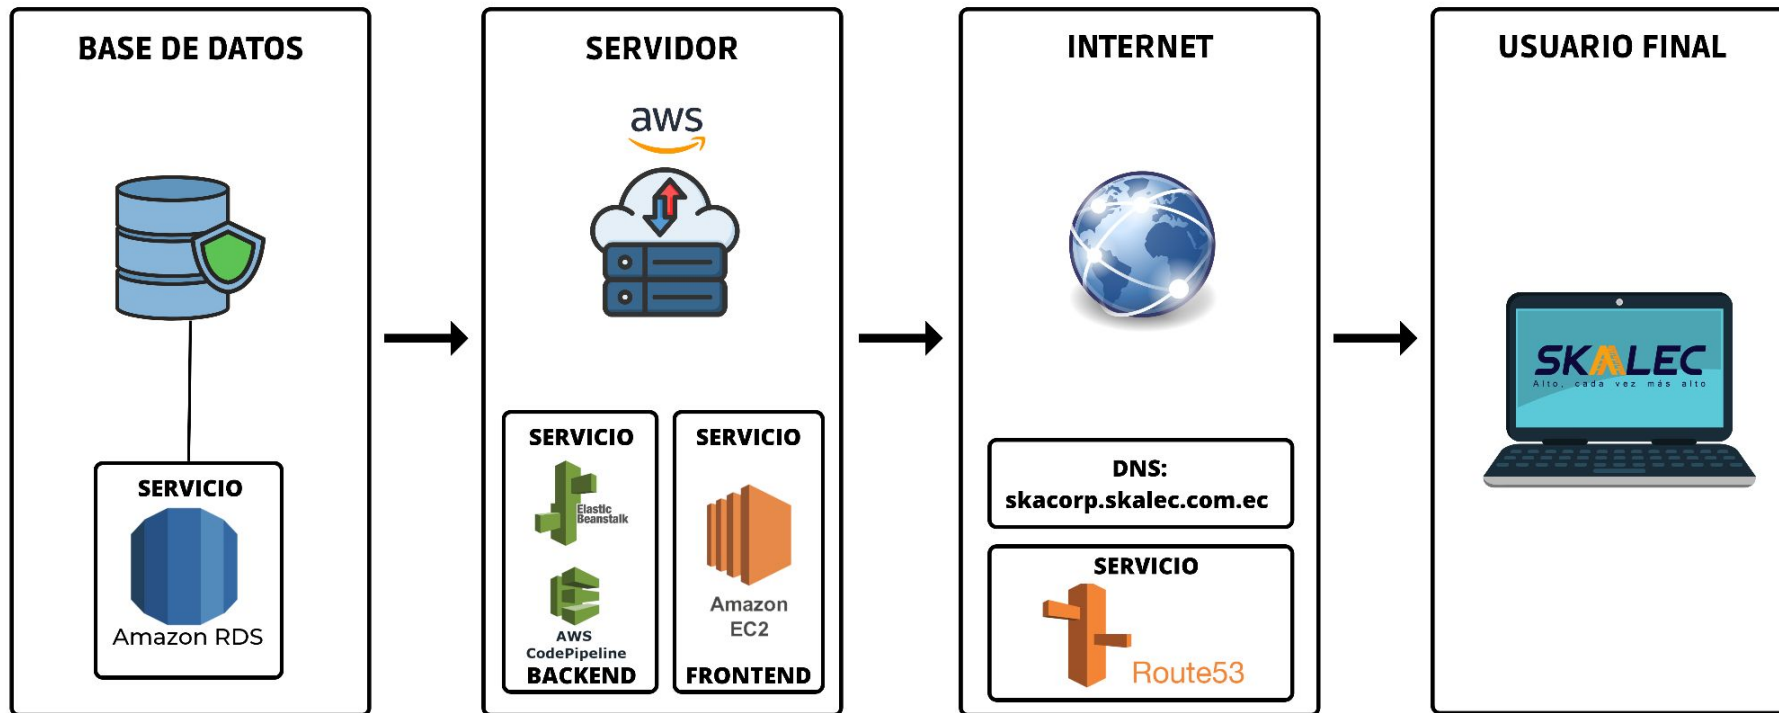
BASE DE DATOS

SERVICIO

Amazon RDS

SERVIDOR

aws

SERVICIO

Elastic Beanstalk

AWS CodePipeline

BACKEND

SERVICIO

Amazon EC2

FRONTEND

INTERNET

DNS: skacorp.skalec.com.ec

SERVICIO

Route53

USUARIO FINAL

SKALEC

Alto, cada vez más alto